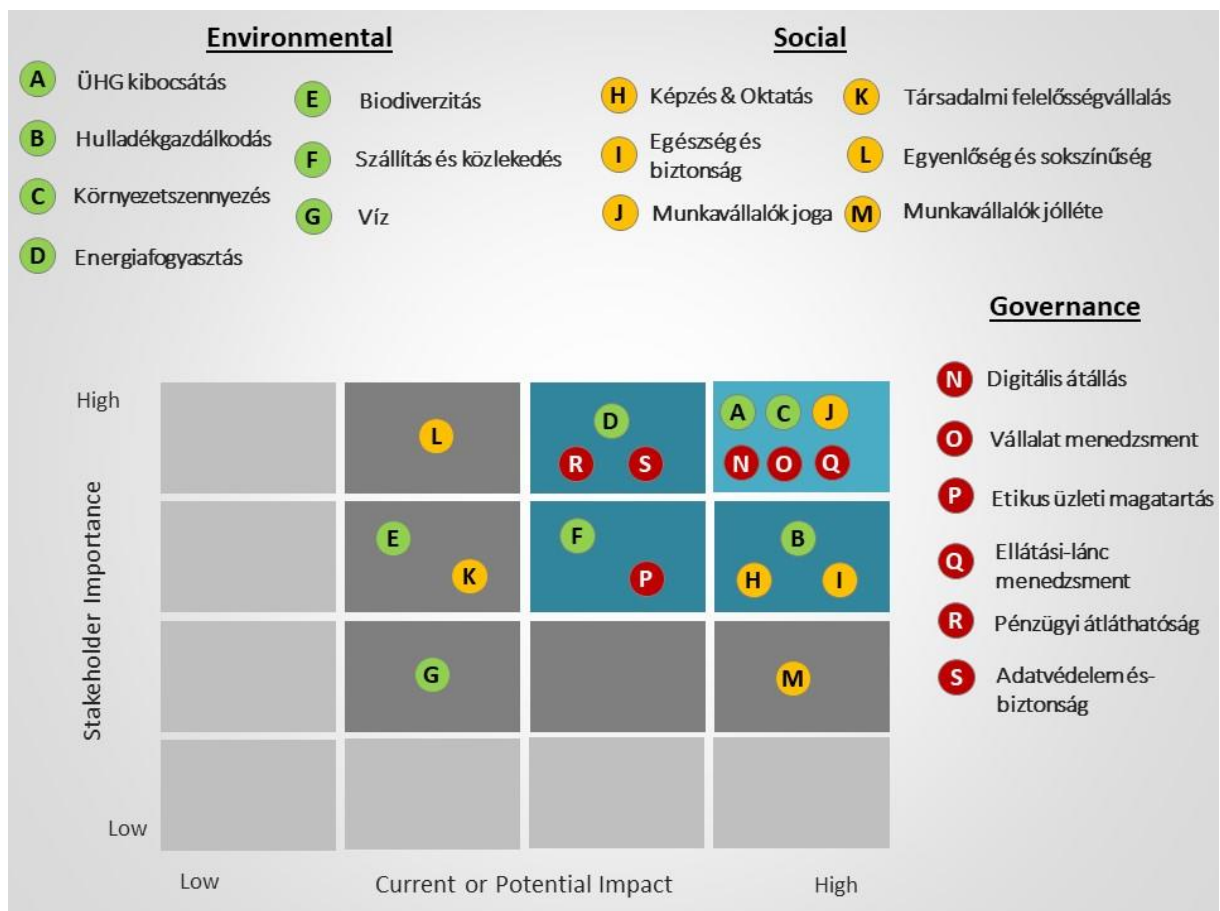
Environmental

A ÜHG kibocsátás
B Hulladékgazdálkodás
C Környezetszennyezés
D Energiafogyasztás
E Biodiverzitás
F Szállítás és közlekedés
G Víz

Social

H Képzés & Oktatás
I Egészség és biztonság
J Munkavállalók joga
K Társadalmi felelősségvállalás
L Egyenlőség és sokszínűség
M Munkavállalók jólléte

Governance

N Digitális átállás
O Vállalat menedzsment
P Etikus üzleti magatartás
Q Ellátási-lánc menedzsment
R Pénzügyi átláthatóság
S Adatvédelem és-biztonság

High
Stakeholder Importance
Low

L
D
R S
A C J
N O Q
E
K
F
P
B
H I
G
M

Low
Current or Potential Impact
High